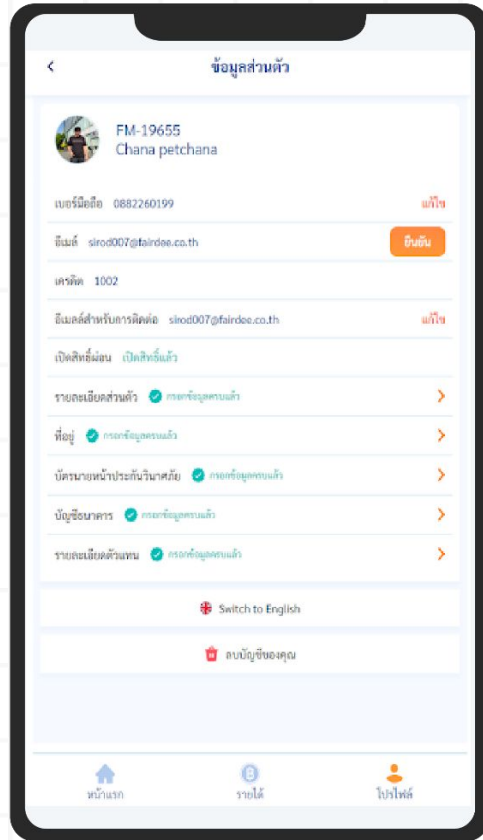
<

ข้อมูลส่วนตัว

FM-19655
Chana petchana

เบอร์มือถือ 0882260199 แก้ไข

อีเมล์ sirod007@fairdee.co.th ยืนยัน

เครดิต 1002

อีเมลล์สำหรับการติดต่อ sirod007@fairdee.co.th แก้ไข

เปิดสิทธิ์ผ่อน เปิดสิทธิ์แล้ว

รายละเอียดส่วนตัว กรอกข้อมูลครบแล้ว >

ที่อยู่ กรอกข้อมูลครบแล้ว >

บัตรนายหน้าประกันวินาศภัย กรอกข้อมูลครบแล้ว >

บัญชีธนาคาร กรอกข้อมูลครบแล้ว >

รายละเอียดตัวแทน กรอกข้อมูลครบแล้ว >

Switch to English

ลบบัญชีของคุณ

หน้าแรก รายได้ โปรไฟล์